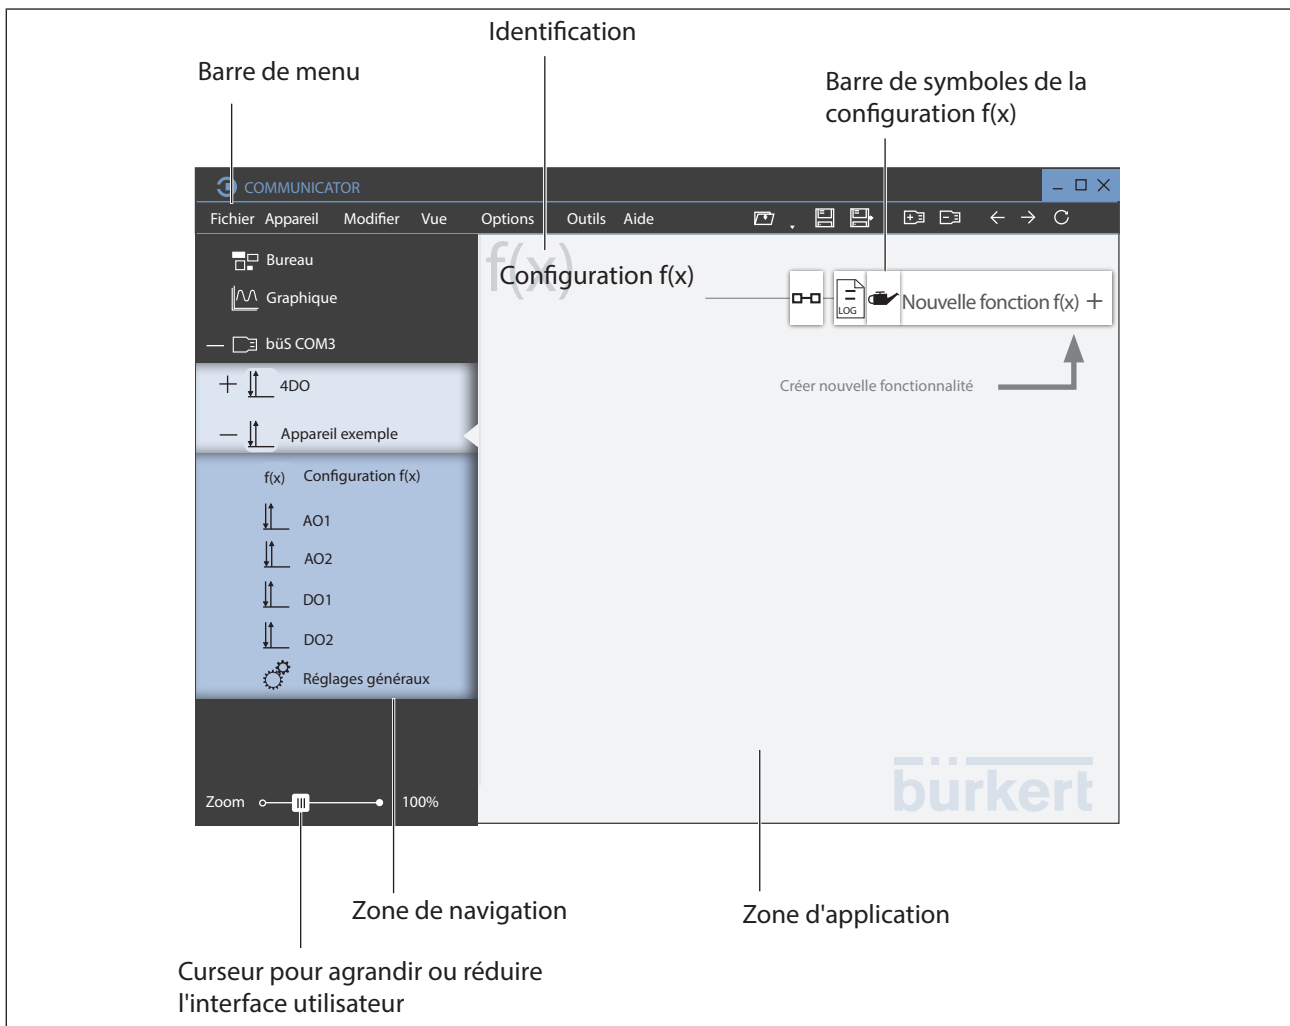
Identification

Barre de menu

Barre de symboles de la configuration f(x)

COMMUNICATOR

Fichier Appareil Modifier Vue Options Outils Aide

Bureau

Graphique

büS COM3

4DO

Appareil exemple

f(x) Configuration f(x)

AO1

AO2

DO1

DO2

Réglages généraux

Zoom 100%

f(x) Configuration f(x)

LOG

Nouvelle fonction f(x) +

Créer nouvelle fonctionnalité

bürkert

Zone de navigation

Zone d'application

Curseur pour agrandir ou réduire l'interface utilisateur